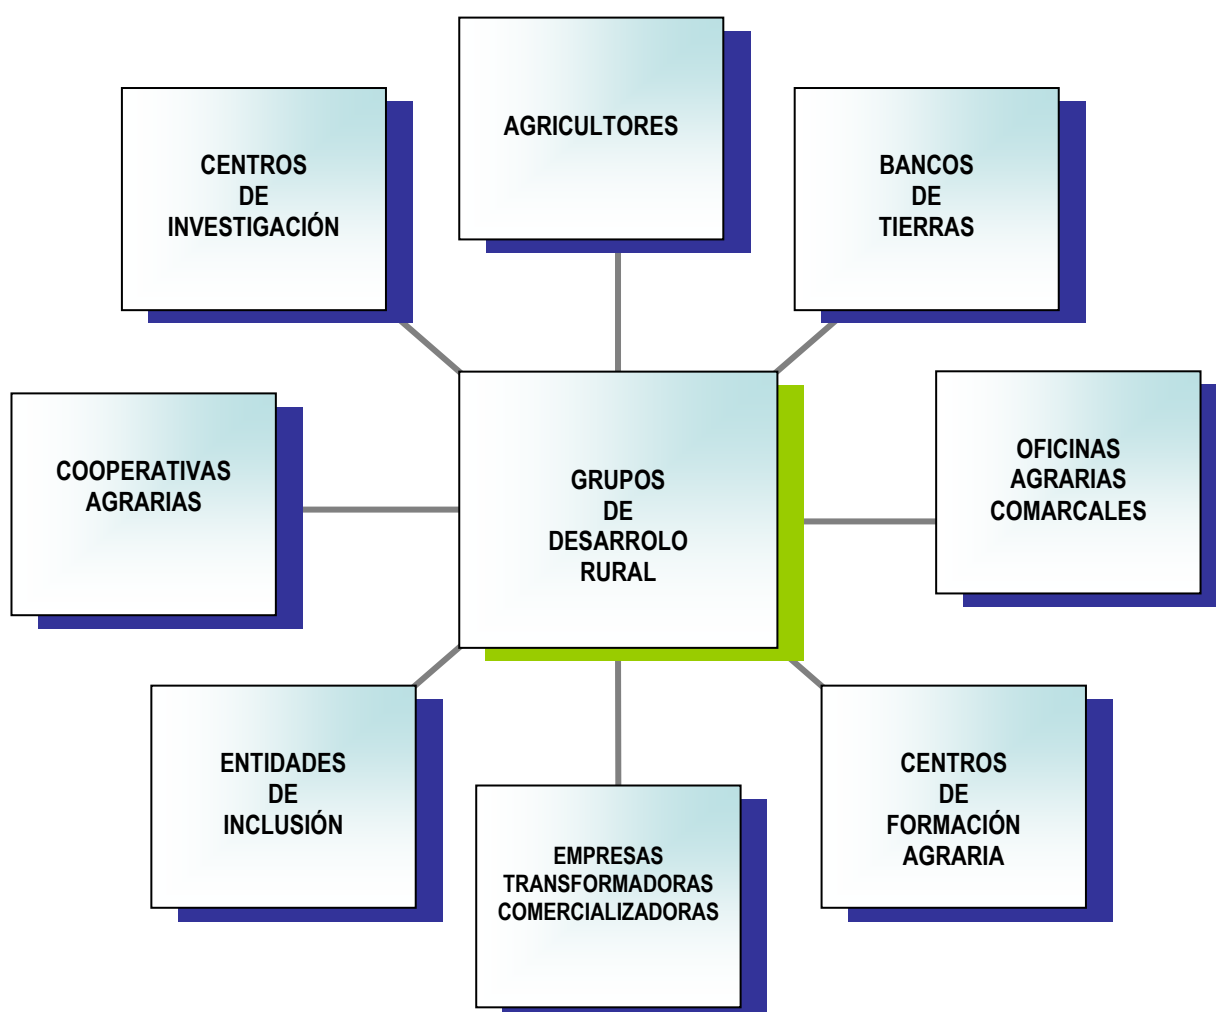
AGRICULTORES

CENTROS DE INVESTIGACIÓN

BANCOS DE TIERRAS

COOPERATIVAS AGRARIAS

GRUPOS DE DESARROLO RURAL

OFICINAS AGRARIAS COMARCALES

ENTIDADES DE INCLUSIÓN

EMPRESAS TRANSFORMADORAS COMERCIALIZADORAS

CENTROS DE FORMACIÓN AGRARIA